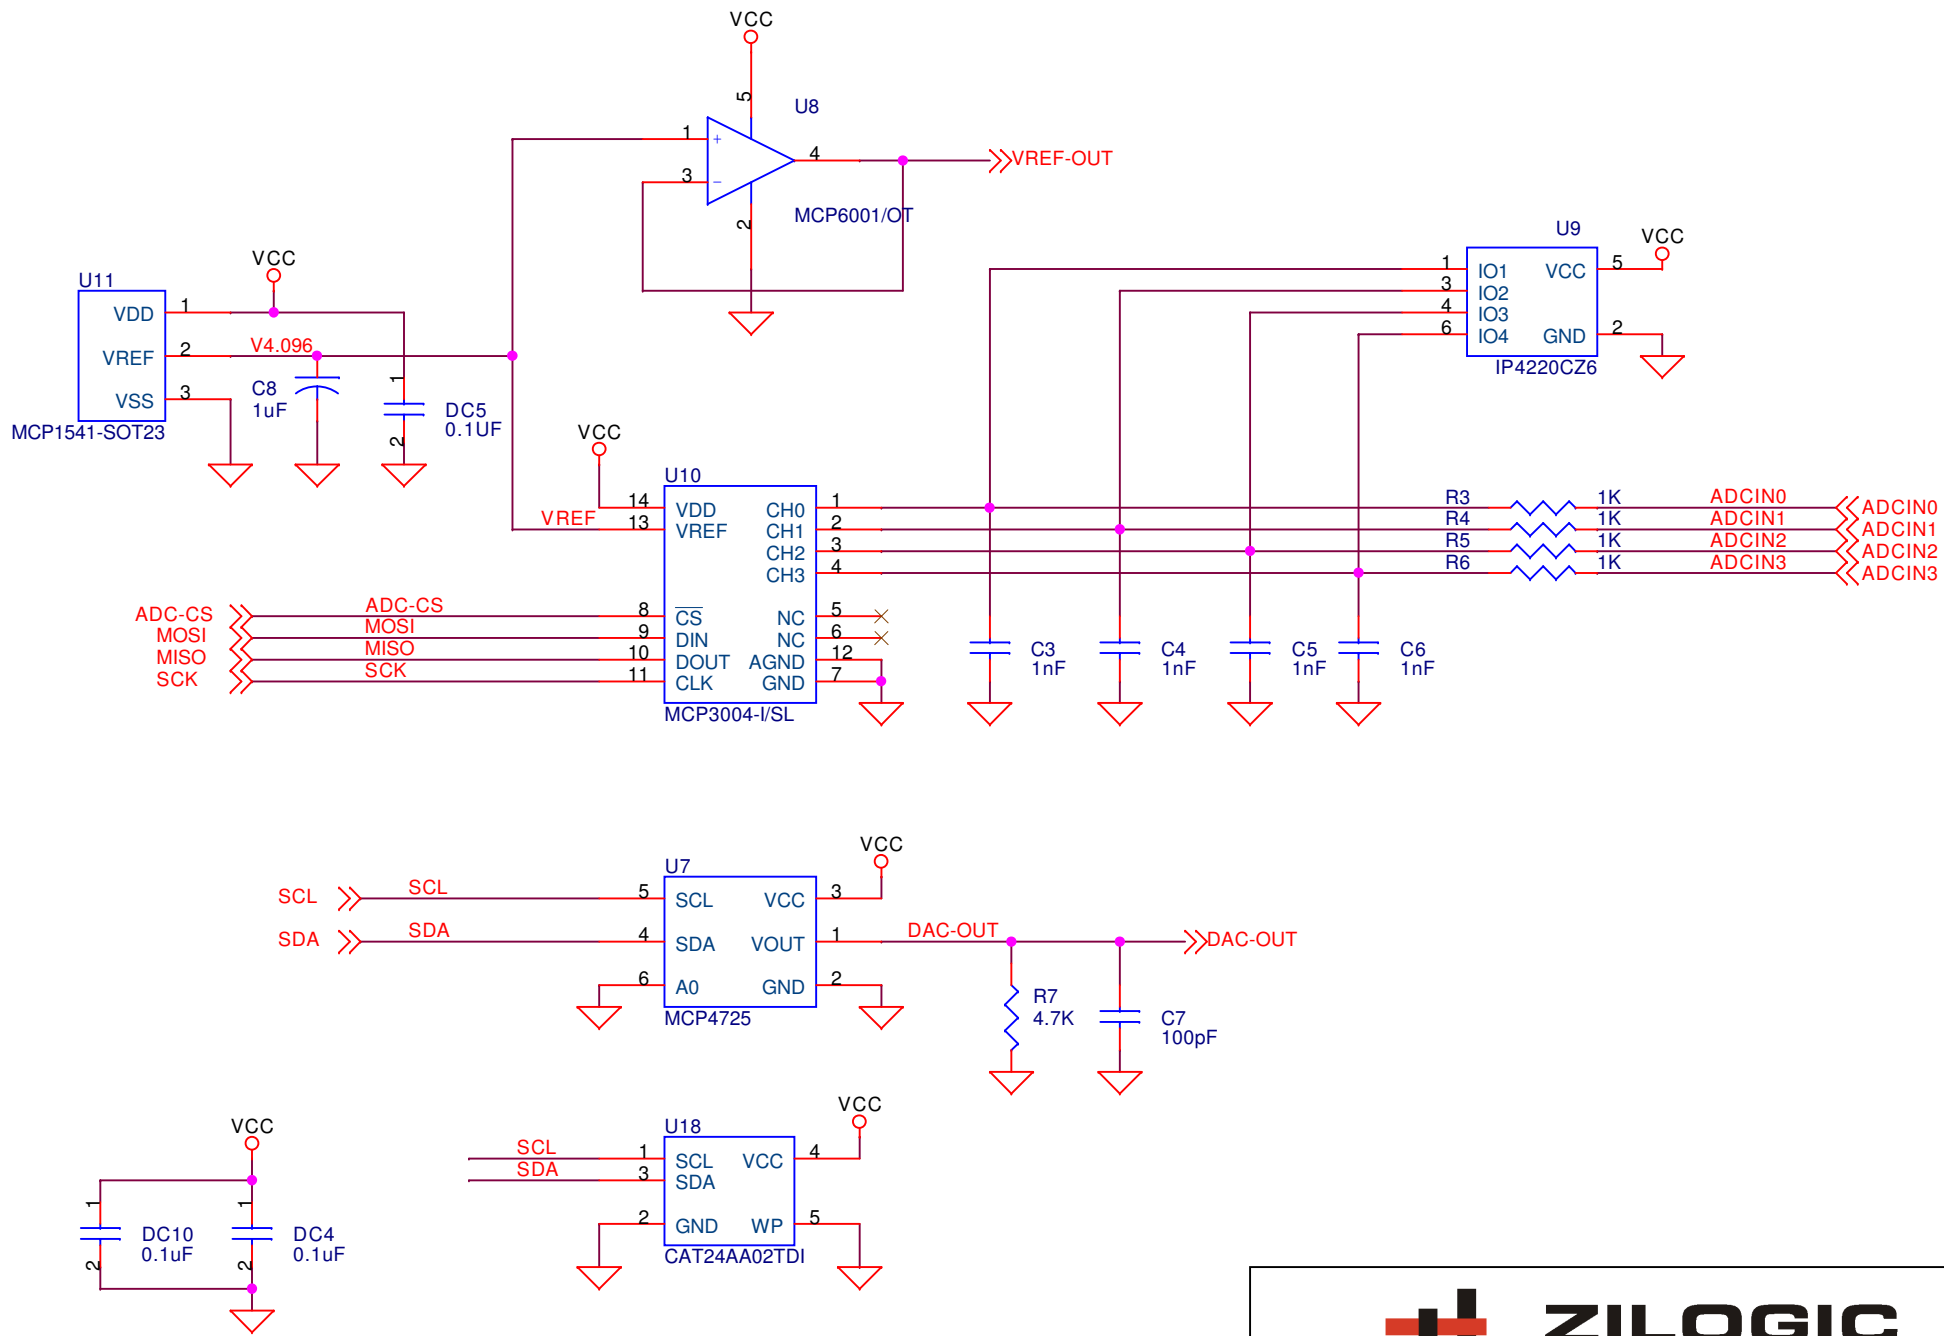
VCC
5
U8
1
+
4
VREF-OUT
3
−
2
MCP6001/OT

U9
VCC
1
IO1
VCC
5
3
IO2
4
IO3
6
IO4
GND
2
IP4220CZ6

U11
VCC
VDD
1
VREF
2
V4.096
VSS
3
C8
1uF
1
DC5
0.1UF
2
MCP1541-SOT23

VCC
U10
14
VDD
CH0
1
VREF
13
VREF
CH1
2
CH2
3
CH3
4
R3
1K
ADCIN0
ADCIN0
R4
1K
ADCIN1
ADCIN1
R5
1K
ADCIN2
ADCIN2
R6
1K
ADCIN3
ADCIN3

ADC-CS
ADC-CS
8
$\overline{CS}$
NC
5
MOSI
MOSI
9
DIN
NC
6
MISO
MISO
10
DOUT
AGND
12
SCK
SCK
11
CLK
GND
7
MCP3004-I/SL

C3
1nF
C4
1nF
C5
1nF
C6
1nF

VCC
U7
SCL
SCL
5
SCL
VCC
3
SDA
SDA
4
SDA
VOUT
1
DAC-OUT
DAC-OUT
6
A0
GND
2
MCP4725
R7
4.7K
C7
100pF

VCC
1
1
DC10
0.1uF
DC4
0.1uF
2
2

VCC
U18
SCL
1
SCL
VCC
4
SDA
3
SDA
2
GND
WP
5
CAT24AA02TDI

ZILOGIC